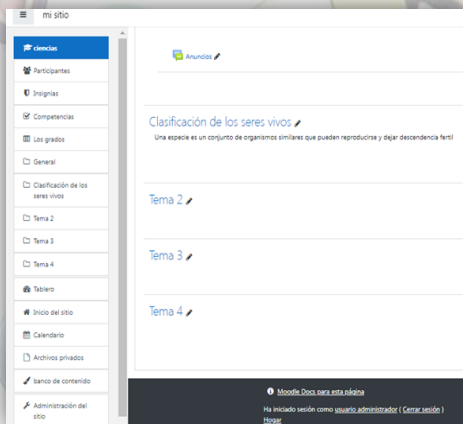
mi sitio

ciencias
Participantes
Insignias
Competencias
Los grados
General
Clasificación de los seres vivos
Tema 2
Tema 3
Tema 4
Tablero
Inicio del sitio
Calendario
Archivos privados
banco de contenido
Administración del sitio

Anuncios

Clasificación de los seres vivos
Una especie es un conjunto de organismos similares que pueden reproducirse y dejar descendencia fertil

Tema 2

Tema 3

Tema 4

Moodle Docs para esta página
Ha iniciado sesión como usuario administrador (Cerrar sesión)
Hogar